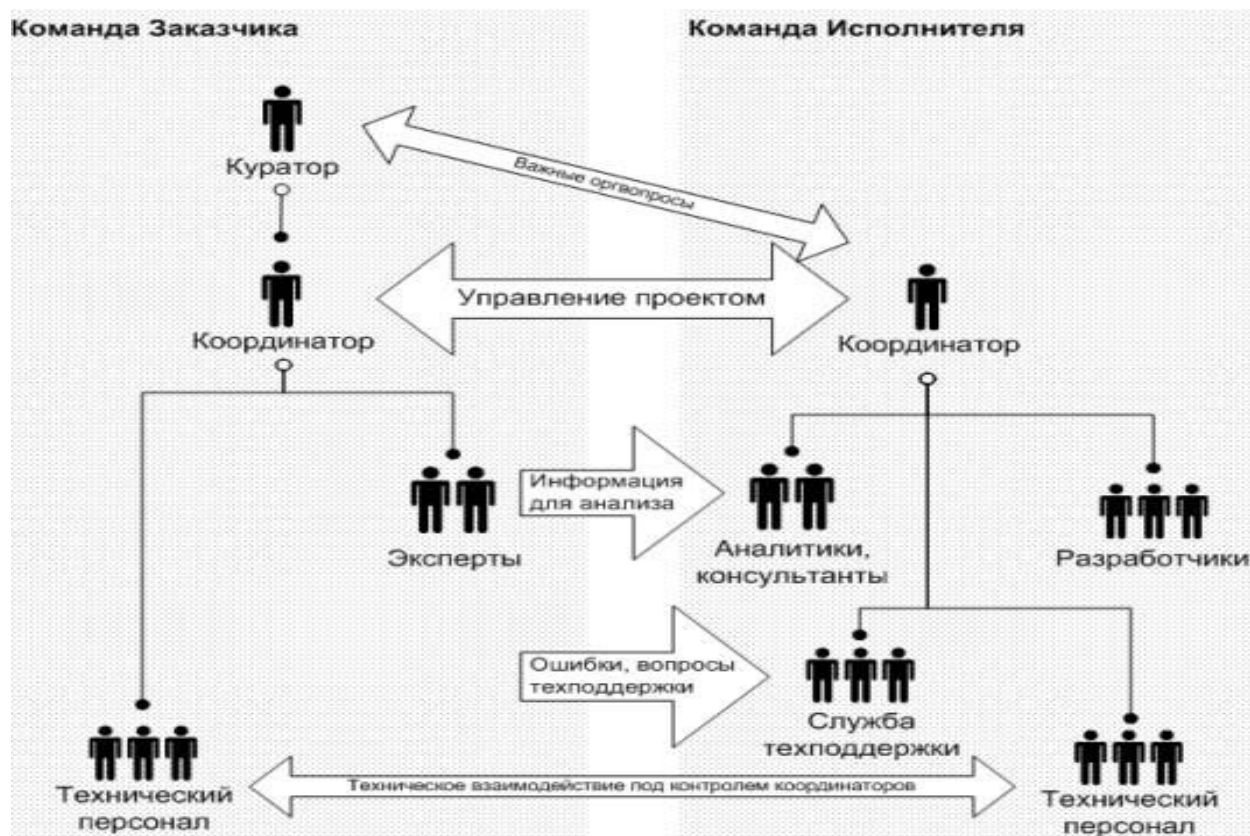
Команда Заказчика

Команда Исполнителя

Куратор

Важные оргвопросы

Координатор

Управление проектом

Координатор

Эксперты

Информация для анализа

Аналитики, консультанты

Разработчики

Ошибки, вопросы техподдержки

Служба техподдержки

Технический персонал

Техническое взаимодействие под контролем координаторов

Технический персонал